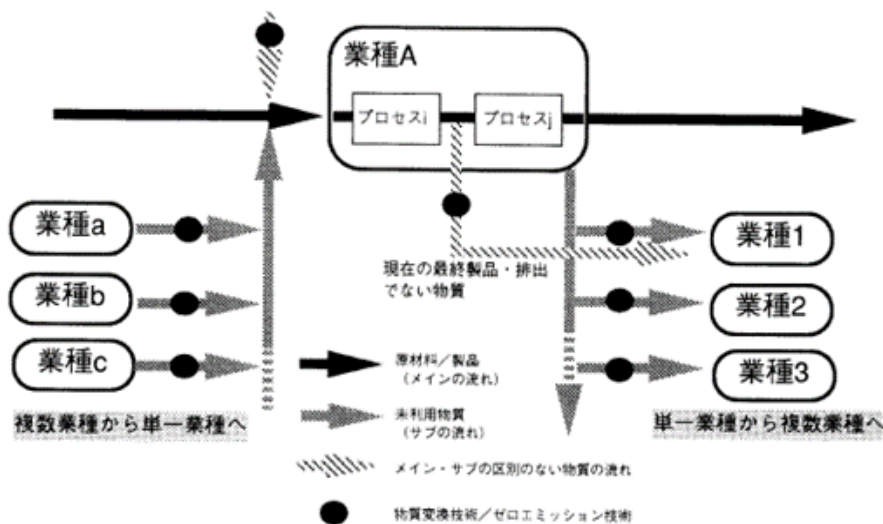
業種A

プロセスi

プロセスj

業種a

業種b

業種c

業種1

業種2

業種3

現在の最終製品・排出でない物質

原材料／製品（メインの流れ）

未利用物質（サブの流れ）

メイン・サブの区別のない物質の流れ

物質変換技術／ゼロエミッション技術

複数業種から単一業種へ

単一業種から複数業種へ